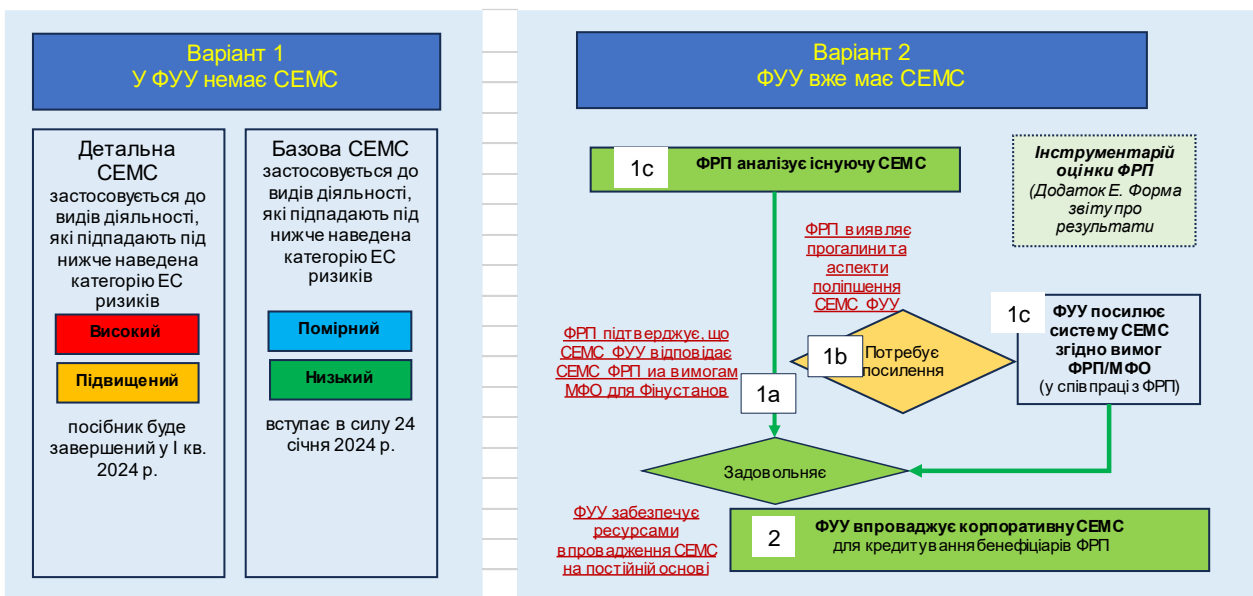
Варіант 1
У ФУУ немає СЕМС

Детальна СЕМС
застосовується до видів діяльності, які підпадають під нижче наведена категорію ЕС ризиків

Високий

Підвищений

посібник буде завершений у І кв. 2024 р.

Базова СЕМС
застосовується до видів діяльності, які підпадають під нижче наведена категорію ЕС ризиків

Помірний

Низький

вступає в силу 24 січня 2024 р.

Варіант 2
ФУУ вже має СЕМС

1c ФРП аналізує існуючу СЕМС

Інструментарій оцінки ФРП
(Додаток Е. Форма звіту про результати

ФРП виявляє прогалини та аспекти поліпшення СЕМС ФУУ

1c ФУУ посилює систему СЕМС згідно вимог ФРП/МФО
(у співпраці з ФРП)

ФРП підтверджує, що СЕМС ФУУ відповідає СЕМС ФРП на вимогам МФО для Фінустанов

1b Потребує посилення

1a

Задовольняє

ФУУ забезпечує ресурсами впровадження СЕМС на постійній основі

2 ФУУ впроваджує корпоративну СЕМС
для кредитування бенефіціарів ФРП